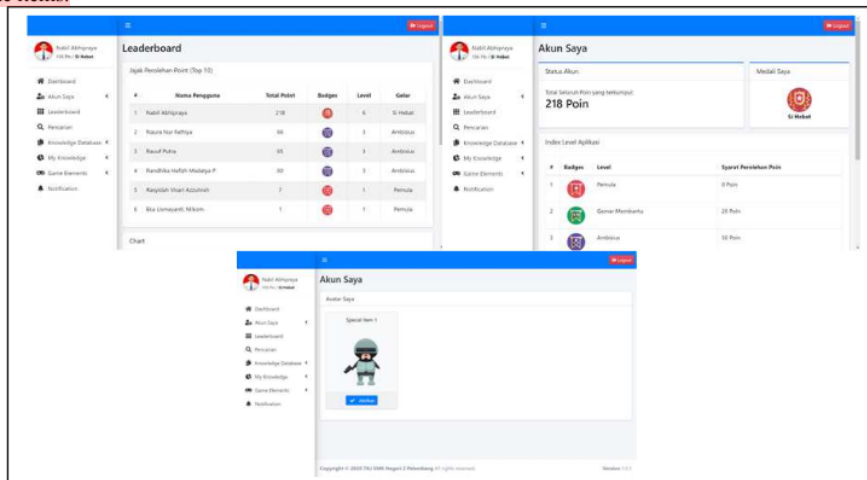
Logout

Nabil Abhipraya
TIK Pns / Si Hebat

Dashboard
Akun Saya
Leaderboard
Pencarian
Knowledge Database
My Knowledge
Game Elements
Notification

Leaderboard

Jejak Perolehan Point (Top 10)

| # | Nama Pengguna | Total Point | Badges | Level | Gelar |
|---|---|---|---|---|---|
| 1 | Nabil Abhipraya | 218 | | 6 | Si Hebat |
| 2 | Naura Nur Fathiya | 60 | | 3 | Ambisius |
| 3 | Rausif Putra | 65 | | 3 | Ambisius |
| 4 | Pandhika Hafizh Mudatya P | 60 | | 3 | Ambisius |
| 5 | Rasyidan Visari Azzuhriah | 7 | | 1 | Pemula |
| 6 | Eka Usmayanti, M.Kom. | 1 | | 1 | Pemula |

Chart

Logout

Nabil Abhipraya
TIK Pns / Si Hebat

Dashboard
Akun Saya
Leaderboard
Pencarian
Knowledge Database
My Knowledge
Game Elements
Notification

Akun Saya

Status Akun

Total Seluruh Poin yang terkumpul
218 Poin

Medali Saya

Si Hebat

Index Level Aplikasi

| # | Badges | Level | Syarat Perolehan Poin |
|---|---|---|---|
| 1 | | Pemula | 0 Poin |
| 2 | | Gemar Membantu | 20 Poin |
| 3 | | Ambisius | 50 Poin |

Logout

Nabil Abhipraya
TIK Pns / Si Hebat

Dashboard
Akun Saya
Leaderboard
Pencarian
Knowledge Database
My Knowledge
Game Elements
Notification

Akun Saya

Avatar Saya

Special Item 1

Pilih

Copyright © 2020 TKJ SMK Negeri 2 Palembang All rights reserved.

Version 1.0.1